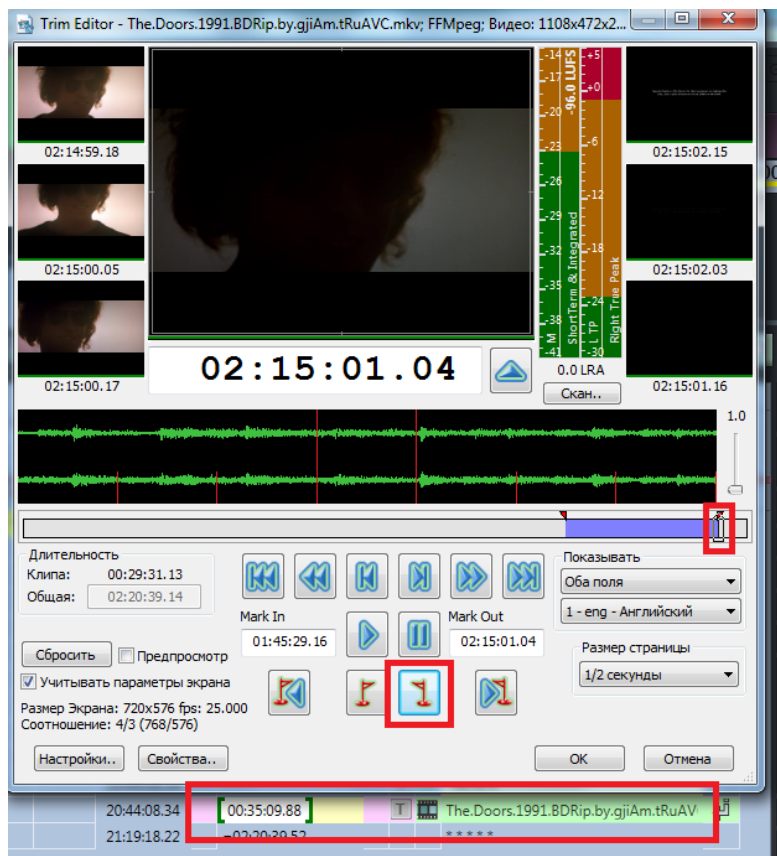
Trim Editor - The.Doors.1991.BDRip.by.gjiAm.tRuAVC.mkv; FFMpeg; Видео: 1108x472x2...

02:14:59.18
02:15:00.05
02:15:00.17

02:15:01.04

-14 -17 -20 -23 -26 -29 -32 -35 -38 -41
-96.0 LUFS
ShortTerm & Integrated
M
L TP
+5 +0 -6 -12 -18 -24 -30
Right True Peak

0.0 LRA
Скан..

02:15:02.15
02:15:02.03
02:15:01.16

1.0

Длительность
Клипа: 00:29:31.13
Общая: 02:20:39.14

Сбросить
Предпросмотр
Учитывать параметры экрана
Размер Экрана: 720x576 fps: 25.000
Соотношение: 4/3 (768/576)

Mark In
01:45:29.16
Mark Out
02:15:01.04

Показывать
Оба поля
1 - eng - Английский

Размер страницы
1/2 секунды

Настройки..
Свойства..
OK
Отмена

20:44:08.34 00:35:09.88 T The.Doors.1991.BDRip.by.gjiAm.tRuAV
21:19:18.22 =02:20:39.52 * * * * *